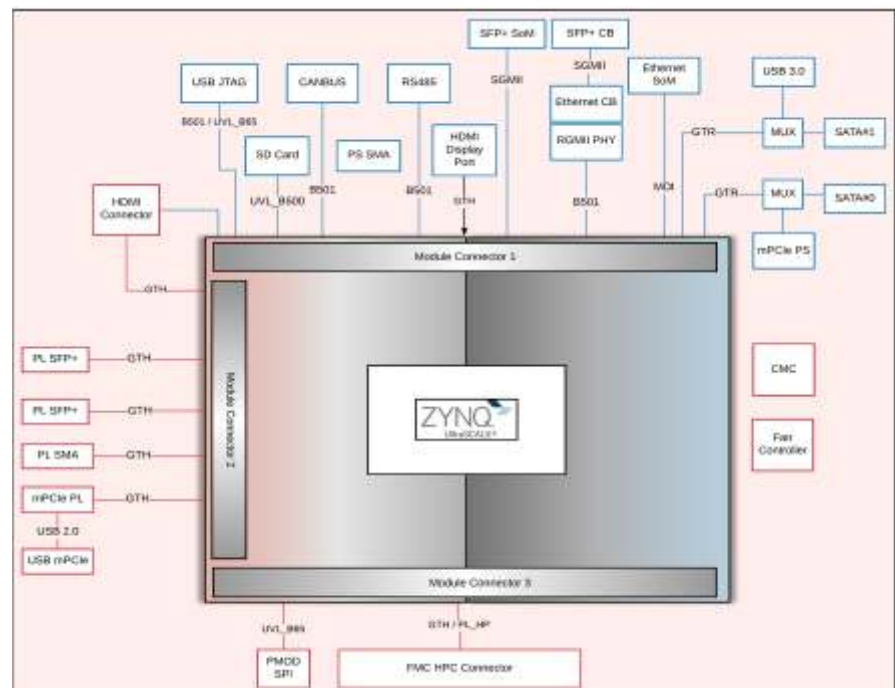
SFP+ SoM

SFP+ CB

USB JTAG

CANBUS

RS485

SGMII

SGMII

Ethernet SoM

USB 3.0

Ethernet CB

B501 / LVL_B65

SD Card

PS SMA

HDMI Display Port

RGMII PHY

GTR

MUX

SATA#1

HDMI Connector

LVL_B500

B501

B501

GTH

B501

MDI

GTR

MUX

SATA#0

mPCIe PS

Module Connector 1

GTH

Module Connector 2

PL SFP+

GTH

PL SFP+

GTH

PL SMA

GTH

mPCIe PL

GTH

USB 2.0

USB mPCIe

ZYNQ UltraSCALE+

CMC

Fan Controller

Module Connector 3

LVL_B65

GTH / PL_HP

PMOD SPI

FMC HPC Connector